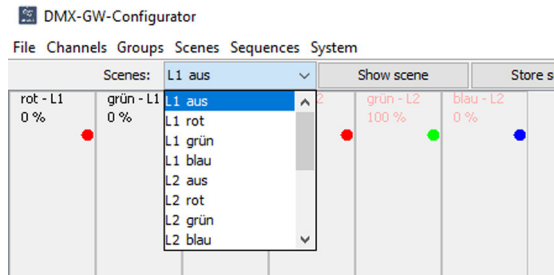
DMX-GW-Configurator

File Channels Groups Scenes Sequences System

Scenes: L1 aus

Show scene

Store s

rot - L1
0 %

grün - L1
0 %

L1 aus
L1 rot
L1 grün
L1 blau
L2 aus
L2 rot
L2 grün
L2 blau

grün - L2
100 %

blau - L2
0 %